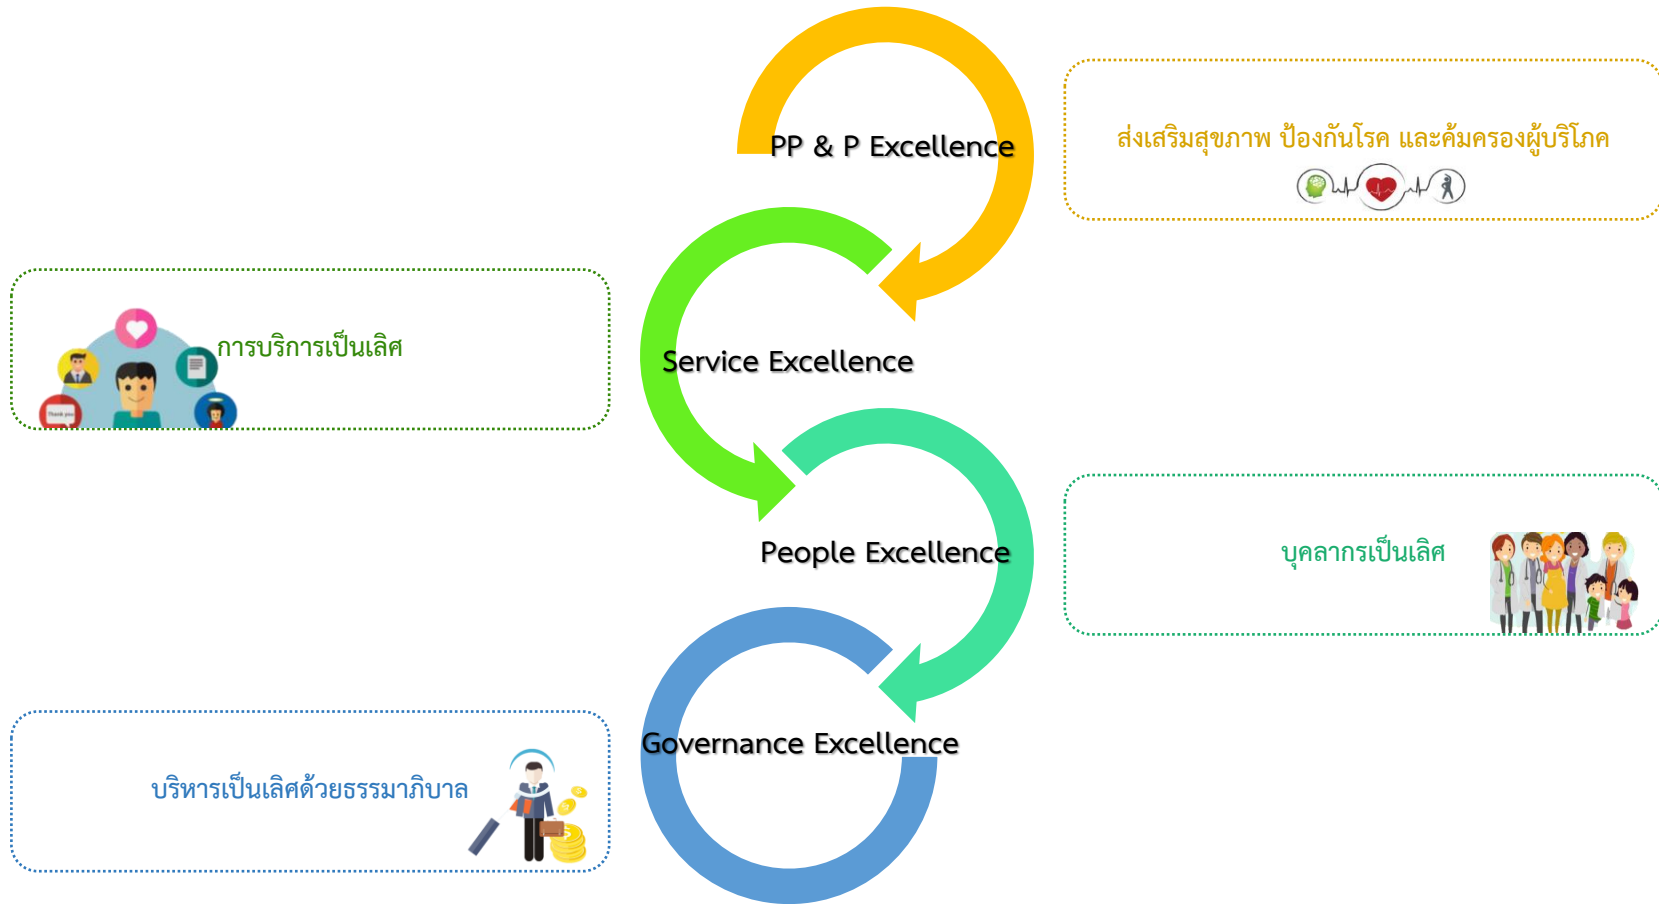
PP & P Excellence

ส่งเสริมสุขภาพ ป้องกันโรค และคุ้มครองผู้บริโภค

Service Excellence

การบริการเป็นเลิศ

Thank you

People Excellence

บุคลากรเป็นเลิศ

Governance Excellence

บริหารเป็นเลิศด้วยธรรมาภิบาล